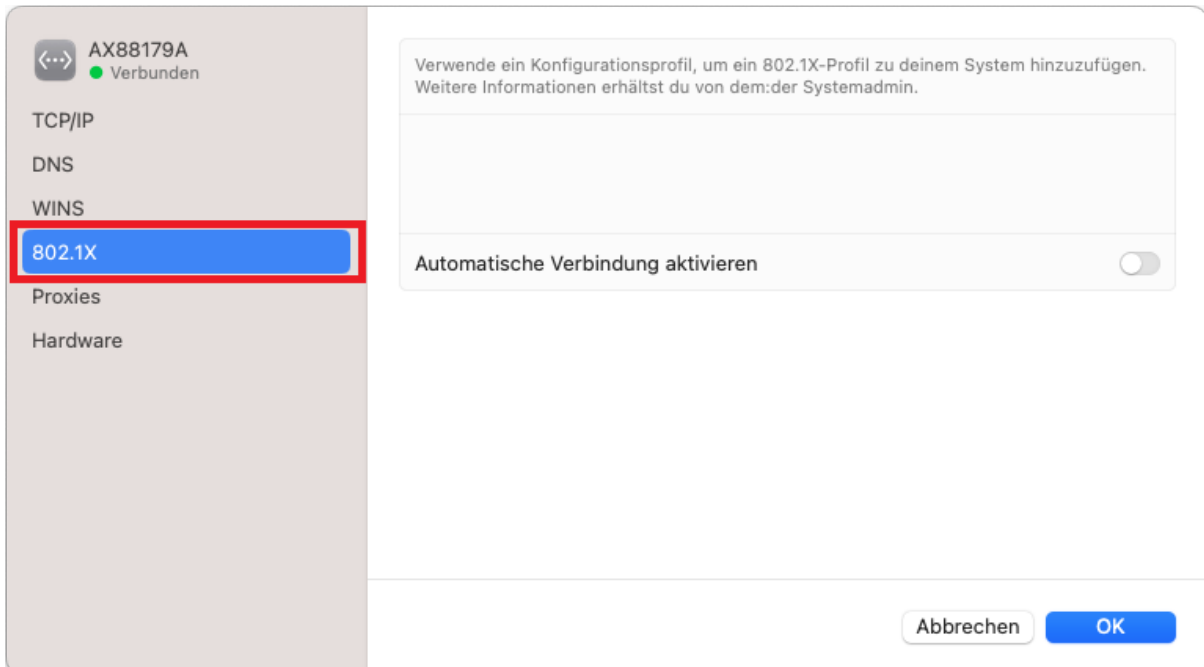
AX88179A
Verbunden

TCP/IP
DNS
WINS
802.1X
Proxies
Hardware

Verwende ein Konfigurationsprofil, um ein 802.1X-Profil zu deinem System hinzuzufügen. Weitere Informationen erhältst du von dem:der Systemadmin.

Automatische Verbindung aktivieren

Abbrechen
OK